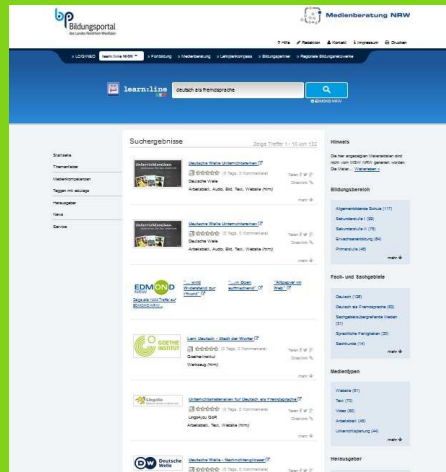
bp Bildungsportal des Landes Nordrhein-Westfalen

Medienberatung NRW

? Hilfe | Redaktion | Kontakt | Impressum | Drucken

» LOGINEO | learn:line NRW | » Fortbildung | » Medienberatung | » Lehrplankompass | » Bildungspartner | » Regionale Bildungsnetzwerke

learn:line

deutsch als fremdsprache

Startseite
Themenfelder
Medienkompetenzen
Taggen mit edutags
Herausgeber
News
Service

Suchergebnisse

Zeige Treffer 1 - 10 von 132

Deutsche Welle Unterrichtstreffen
(0 Tags, 0 Kommentare)
Deutsche Welle
Arbeitsblatt, Audio, Bild, Text, Website (html)
mehr

Deutsche Welle Unterrichtstreffen
(0 Tags, 0 Kommentare)
Deutsche Welle
Arbeitsblatt, Audio, Bild, Text, Website (html)
mehr

EDMOND NRW
"... wird Wolkenstand der Moore"
"... in Strom aufmachen"
"Alltagsarten Welt"
Zeige alle EDMOND Treffer

Lern Deutsch - Stadt der Wörter
(0 Tags, 0 Kommentare)
Goethe-Institut
Werkzeug (html)
mehr

Unterrichtsmaterialien für Deutsch als Fremdsprache
(0 Tags, 0 Kommentare)
Lingofox GmbH
Arbeitsblatt, Text, Website (html)
mehr

Deutsche Welle
Deutsche Welle - Nachrichtenglossar

Hinweis
Sie hier angezeigten Materialien sind nicht vom MSW NRW geprüft worden. Die Materialien... Weiterlesen »

Bildungsbereich
Allgemeinbildende Schule (117)
Sekundarstufe I (39)
Sekundarstufe II (17)
Erwachsenenbildung (84)
Primarstufe (46)
mehr

Fach- und Sachgebiete
Deutsch (128)
Deutsch als Fremdsprache (80)
Sachgebietsübergreifende Medien (31)
Sprachliche Fertigkeiten (30)
Sachkunde (14)
mehr

Medientypen
Website (91)
Text (75)
Video (50)
Arbeitsblatt (46)
Unterrichtsplanung (44)
mehr

Herausgeber